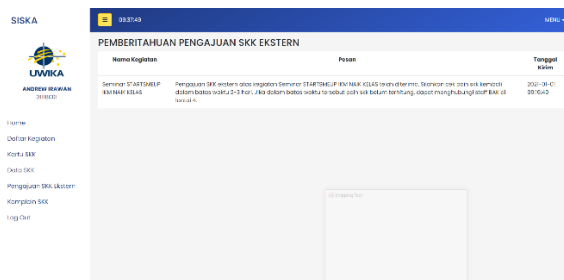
SISKA

09:37:49

MENU

UWIKA

ANDREW IRAWAN

3118001

Home

Daftar Kegiatan

Kartu SKK

Data SKK

Pengajuan SKK Ekstern

Komplain SKK

Log Out

PEMBERITAHUAN PENGAJUAN SKK EKSTERN

| Nama Kegiatan | Pesan | Tanggal Kirim |
|---|---|---|
| Seminar STARTSMEUP IKM NAIK KELAS | Pengajuan SKK ekstern atas kegiatan Seminar STARTSMEUP IKM NAIK KELAS telah diterima. Silahkan cek poin skk kembali dalam batas waktu 2-3 hari. Jika dalam batas waktu tersebut poin skk belum terhitung, dapat menghubungi staff BAK di lantai 4. | 2021-01-C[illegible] 09:10:40 |

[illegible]